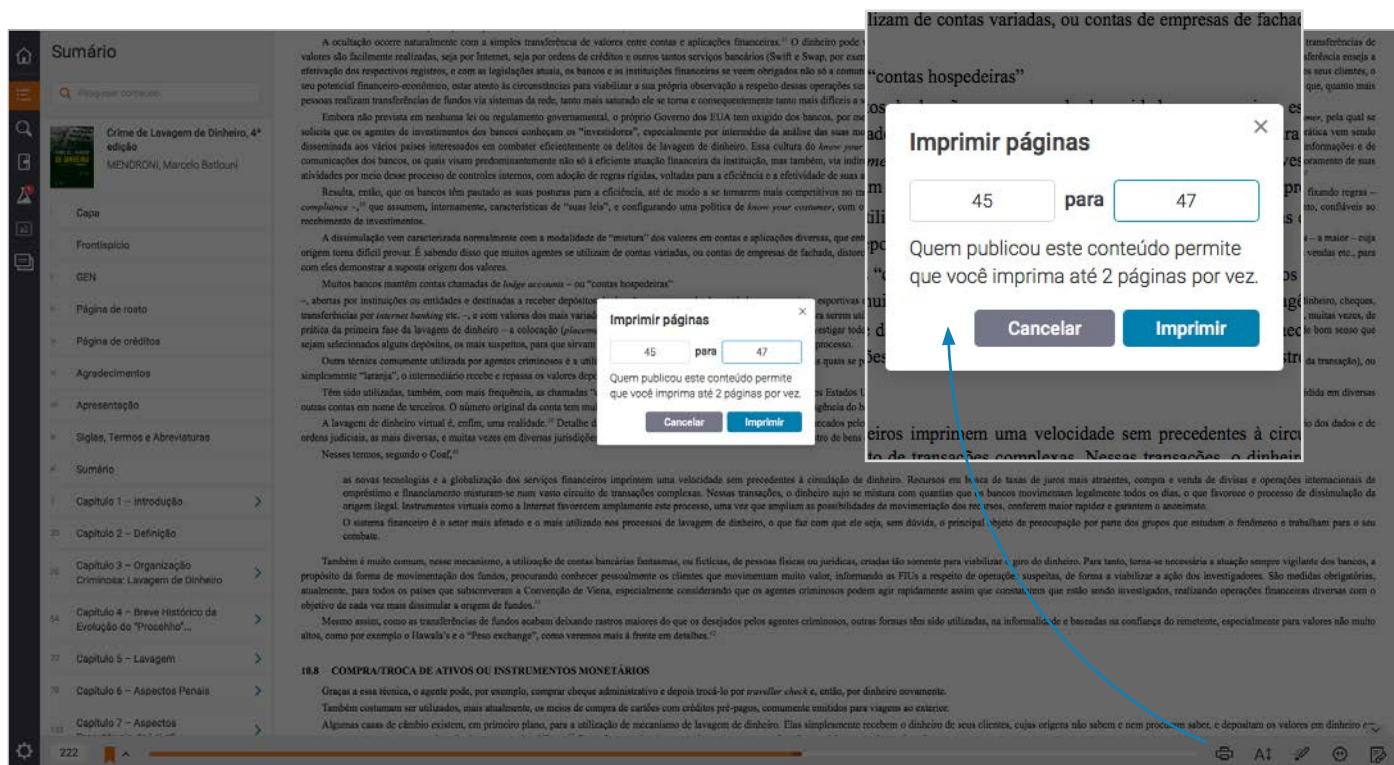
Sumário

Pesquisar conteúdo

Crime de Lavagem de Dinheiro, 4ª edição
MENDRONI, Marcelo Batlouni

Capa
Frontispício
GEN
Página de rosto
Página de créditos
Agradecimentos
Apresentação
Siglas, Termos e Abreviaturas
Sumário
Capítulo 1 – Introdução
Capítulo 2 – Definição
Capítulo 3 – Organização Criminosa: Lavagem de Dinheiro
Capítulo 4 – Breve Histórico da Evolução do "Procehho"...
Capítulo 5 – Lavagem
Capítulo 6 – Aspectos Penais
Capítulo 7 – Aspectos

222

lizam de contas variadas, ou contas de empresas de fachad

"contas hospedeiras"

Imprimir páginas

45 para 47

Quem publicou este conteúdo permite que você imprima até 2 páginas por vez.

Cancelar Imprimir

eiros imprimem uma velocidade sem precedentes à circu

Imprimir páginas

45 para 47

Quem publicou este conteúdo permite que você imprima até 2 páginas por vez.

Cancelar Imprimir

A ocultação ocorre naturalmente com a simples transferência de valores entre contas e aplicações financeiras. O dinheiro pode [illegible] transferências de valores são facilmente realizadas, seja por Internet, seja por ordens de crédito e outros tantos serviços bancários (Swift e Swap, por exe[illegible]

Nesses termos, segundo o Coaf,

as novas tecnologias e a globalização dos serviços financeiros imprimem uma velocidade sem precedentes à circulação de dinheiro.

10.8 COMPRA/TROCA DE ATIVOS OU INSTRUMENTOS MONETÁRIOS

Graças a essa técnica, o agente pode, por exemplo, comprar cheque administrativo e depois trocá-lo por traveller check e, então, por dinheiro novamente.

Também costumam ser utilizados, mais atualmente, os meios de compra de cartões com créditos pré-pagos, comumente emitidos para viagens ao exterior.